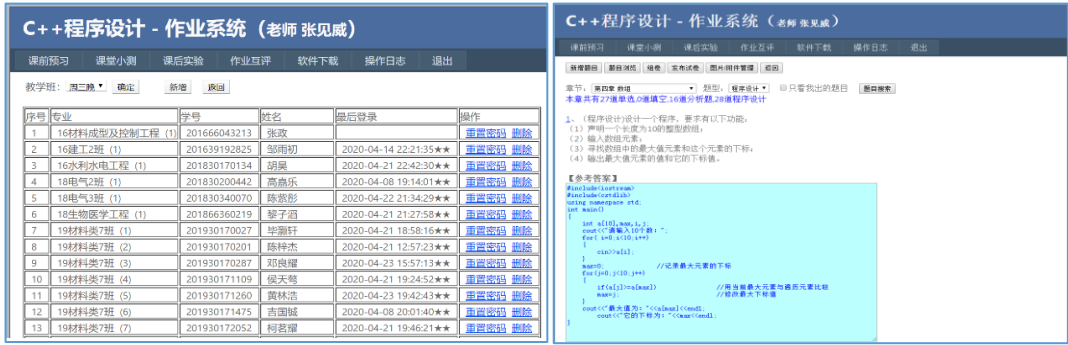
C++程序设计 - 作业系统（老师 张见威）

课前预习 课堂小测 课后实验 作业互评 软件下载 操作日志 退出

教学班: 周三晚 确定 新增 返回

| 序号 | 专业 | 学号 | 姓名 | 最后登录 | 操作 |
|---|---|---|---|---|---|
| 1 | 16材料成型及控制工程（1） | 201666043213 | 张政 | | 重置密码 删除 |
| 2 | 16建工2班（1） | 201639192825 | 邹雨初 | 2020-04-14 22:21:35★★ | 重置密码 删除 |
| 3 | 16水利水电工程（1） | 201830170134 | 胡昊 | 2020-04-21 22:42:30★★ | 重置密码 删除 |
| 4 | 18电气2班（1） | 201830200442 | 高嘉乐 | 2020-04-08 19:14:01★★ | 重置密码 删除 |
| 5 | 18电气3班（1） | 201830340070 | 陈嘉彤 | 2020-04-22 21:34:29★★ | 重置密码 删除 |
| 6 | 18生物医学工程（1） | 201866360219 | 黎子滔 | 2020-04-21 21:27:58★★ | 重置密码 删除 |
| 7 | 19材料类7班（1） | 201930170027 | 毕翻轩 | 2020-04-21 18:58:16★★ | 重置密码 删除 |
| 8 | 19材料类7班（2） | 201930170201 | 陈梓杰 | 2020-04-21 12:57:23★★ | 重置密码 删除 |
| 9 | 19材料类7班（3） | 201930170287 | 邓良耀 | 2020-04-23 15:57:13★★ | 重置密码 删除 |
| 10 | 19材料类7班（4） | 201930171109 | 侯天骛 | 2020-04-21 19:24:52★★ | 重置密码 删除 |
| 11 | 19材料类7班（5） | 201930171260 | 黄林浩 | 2020-04-23 19:42:43★★ | 重置密码 删除 |
| 12 | 19材料类7班（6） | 201930171475 | 吉国斌 | 2020-04-08 20:01:40★★ | 重置密码 删除 |
| 13 | 19材料类7班（7） | 201930172052 | 柯茗耀 | 2020-04-21 19:46:21★★ | 重置密码 删除 |

C++程序设计 - 作业系统（老师 张见威）

课前预习 课堂小测 课后实验 作业互评 软件下载 操作日志 退出

新增题目 题目浏览 组卷 发布试卷 图片/附件管理 返回

章节: 第四章 数组 题型: 程序设计 只看我出的题目 题目搜索
本章共有27道单选,0道填空,16道分析题,28道程序设计

1、（程序设计）设计一个程序，要求有以下功能：
（1）声明一个长度为10的整型数组；
（2）输入数组元素；
（3）寻找数组中的最大值元素和这个元素的下标；
（4）输出最大值元素的值和它的下标值。

【参考答案】
#include<iostream>
#include<cstdlib>
using namespace std;
int main()
{
int a[10],max,i,j;
cout<<"请输入10个数：";
for( i=0;i<10;i++)
{
cin>>a[i];
}
max=0; //记录最大元素的下标
for(j=0;j<10;j++)
{
if(a[j]>a[max]) //用当前最大元素与遍历元素比较
max=j; //修改最大下标值
}
cout<<"最大值为："<<a[max]<<endl;
cout<<"它的下标为："<<max<<endl;
}